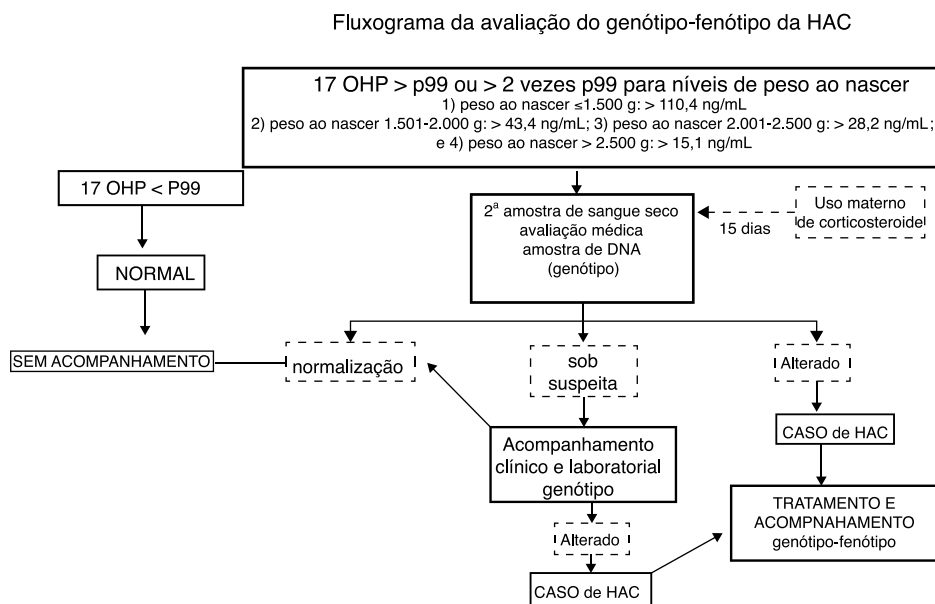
Fluxograma da avaliação do genótipo-fenótipo da HAC

17 OHP > p99 ou > 2 vezes p99 para níveis de peso ao nascer
1) peso ao nascer ≤1.500 g: > 110,4 ng/mL
2) peso ao nascer 1.501-2.000 g: > 43,4 ng/mL; 3) peso ao nascer 2.001-2.500 g: > 28,2 ng/mL; e 4) peso ao nascer > 2.500 g: > 15,1 ng/mL

17 OHP < P99

NORMAL

SEM ACOMPANHAMENTO

$2^a$ amostra de sangue seco
avaliação médica
amostra de DNA
(genótipo)

Uso materno de corticosteroide

15 dias

normalização

sob suspeita

Alterado

Acompanhamento clínico e laboratorial genótipo

CASO de HAC

TRATAMENTO E ACOMPNAHAMENTO genótipo-fenótipo

Alterado

CASO de HAC